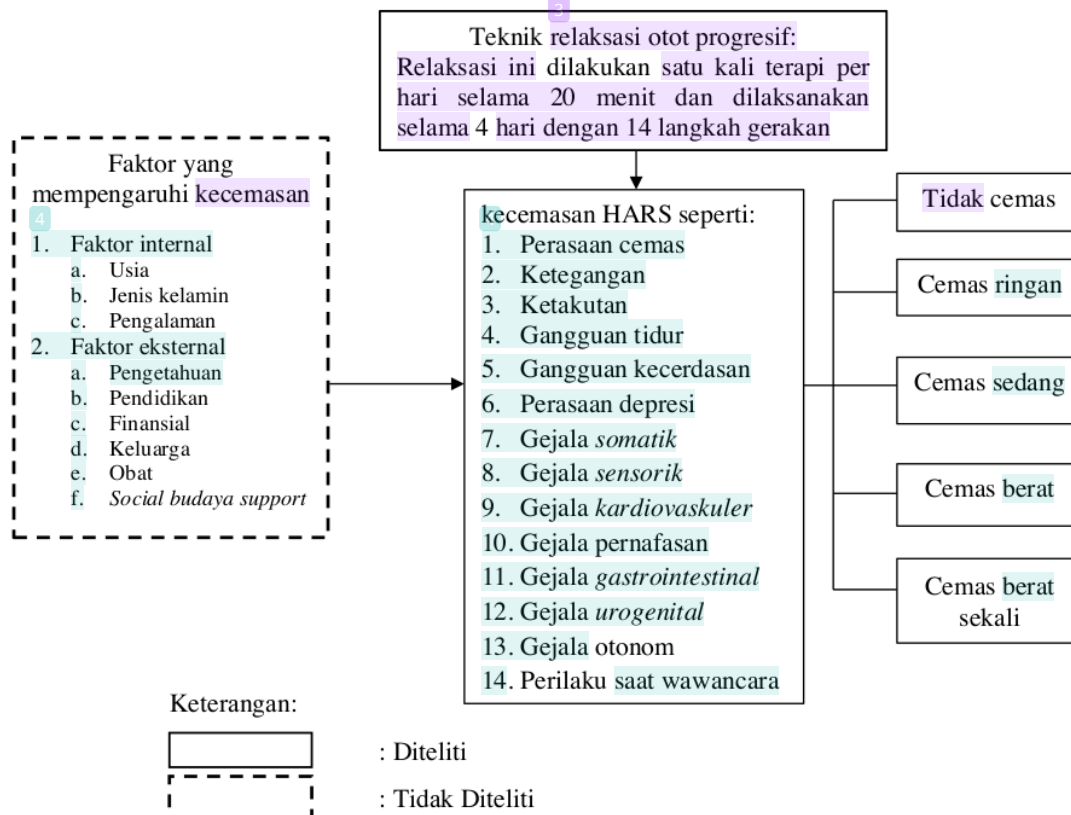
3

Teknik relaksasi otot progresif:
Relaksasi ini dilakukan satu kali terapi per hari selama 20 menit dan dilaksanakan selama 4 hari dengan 14 langkah gerakan

Faktor yang mempengaruhi kecemasan

4

1. Faktor internal
a. Usia
b. Jenis kelamin
c. Pengalaman
2. Faktor eksternal
a. Pengetahuan
b. Pendidikan
c. Finansial
d. Keluarga
e. Obat
f. *Social budaya support*

kecemasan HARS seperti:
1. Perasaan cemas
2. Ketegangan
3. Ketakutan
4. Gangguan tidur
5. Gangguan kecerdasan
6. Perasaan depresi
7. Gejala *somatik*
8. Gejala *sensorik*
9. Gejala *kardiovaskuler*
10. Gejala pernafasan
11. Gejala *gastrointestinal*
12. Gejala *urogenital*
13. Gejala otonom
14. Perilaku saat wawancara

Tidak cemas

Cemas ringan

Cemas sedang

Cemas berat

Cemas berat sekali

Keterangan:

: Diteliti

: Tidak Diteliti